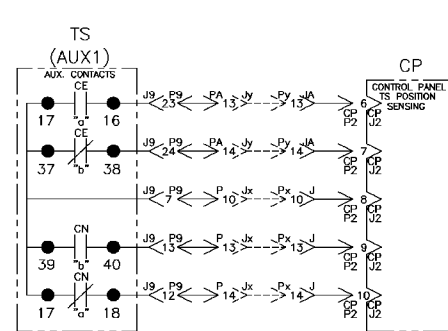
TS
(AUX1)
AUX. CONTACTS
CE
17 "a" 16
CE
37 "b" 38
CN
39 "b" 40
CN
17 "a" 18

J9 P9 23 PA 13 Jy Py 13 JA 6 CP P2 CP J2
J9 P9 24 PA 14 Jy Py 14 JA 7 CP P2 CP J2
J9 P9 7 P 10 Jx Px 10 J 8 CP P2 CP J2
J9 P9 13 P 13 Jx Px 13 J 9 CP P2 CP J2
J9 P9 12 P 14 Jx Px 14 J 10 CP P2 CP J2

CP
CONTROL PANEL
TS POSITION
SENSING